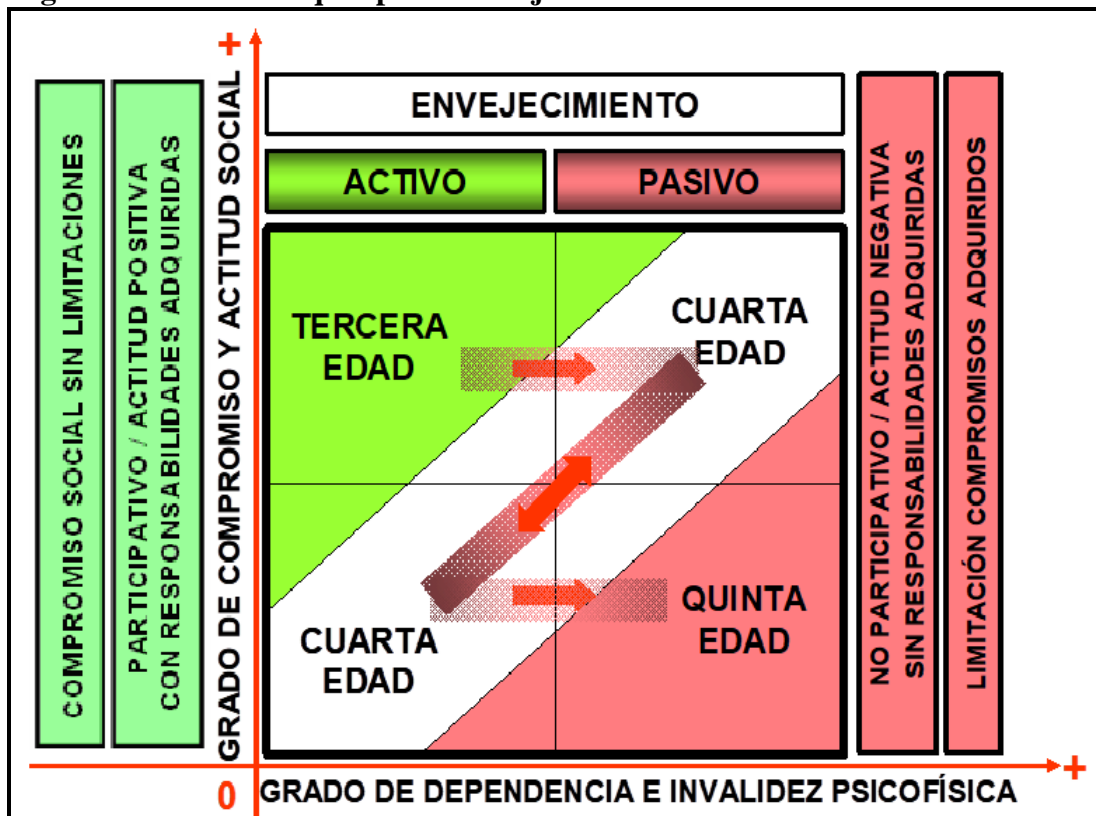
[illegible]

+

COMPROMISO SOCIAL SIN LIMITACIONES

PARTICIPATIVO / ACTITUD POSITIVA CON RESPONSABILIDADES ADQUIRIDAS

GRADO DE COMPROMISO Y ACTITUD SOCIAL

ENVEJECIMIENTO

ACTIVO

PASIVO

TERCERA EDAD

CUARTA EDAD

CUARTA EDAD

QUINTA EDAD

NO PARTICIPATIVO / ACTITUD NEGATIVA SIN RESPONSABILIDADES ADQUIRIDAS

LIMITACIÓN COMPROMISOS ADQUIRIDOS

0

GRADO DE DEPENDENCIA E INVALIDEZ PSICOFÍSICA

+